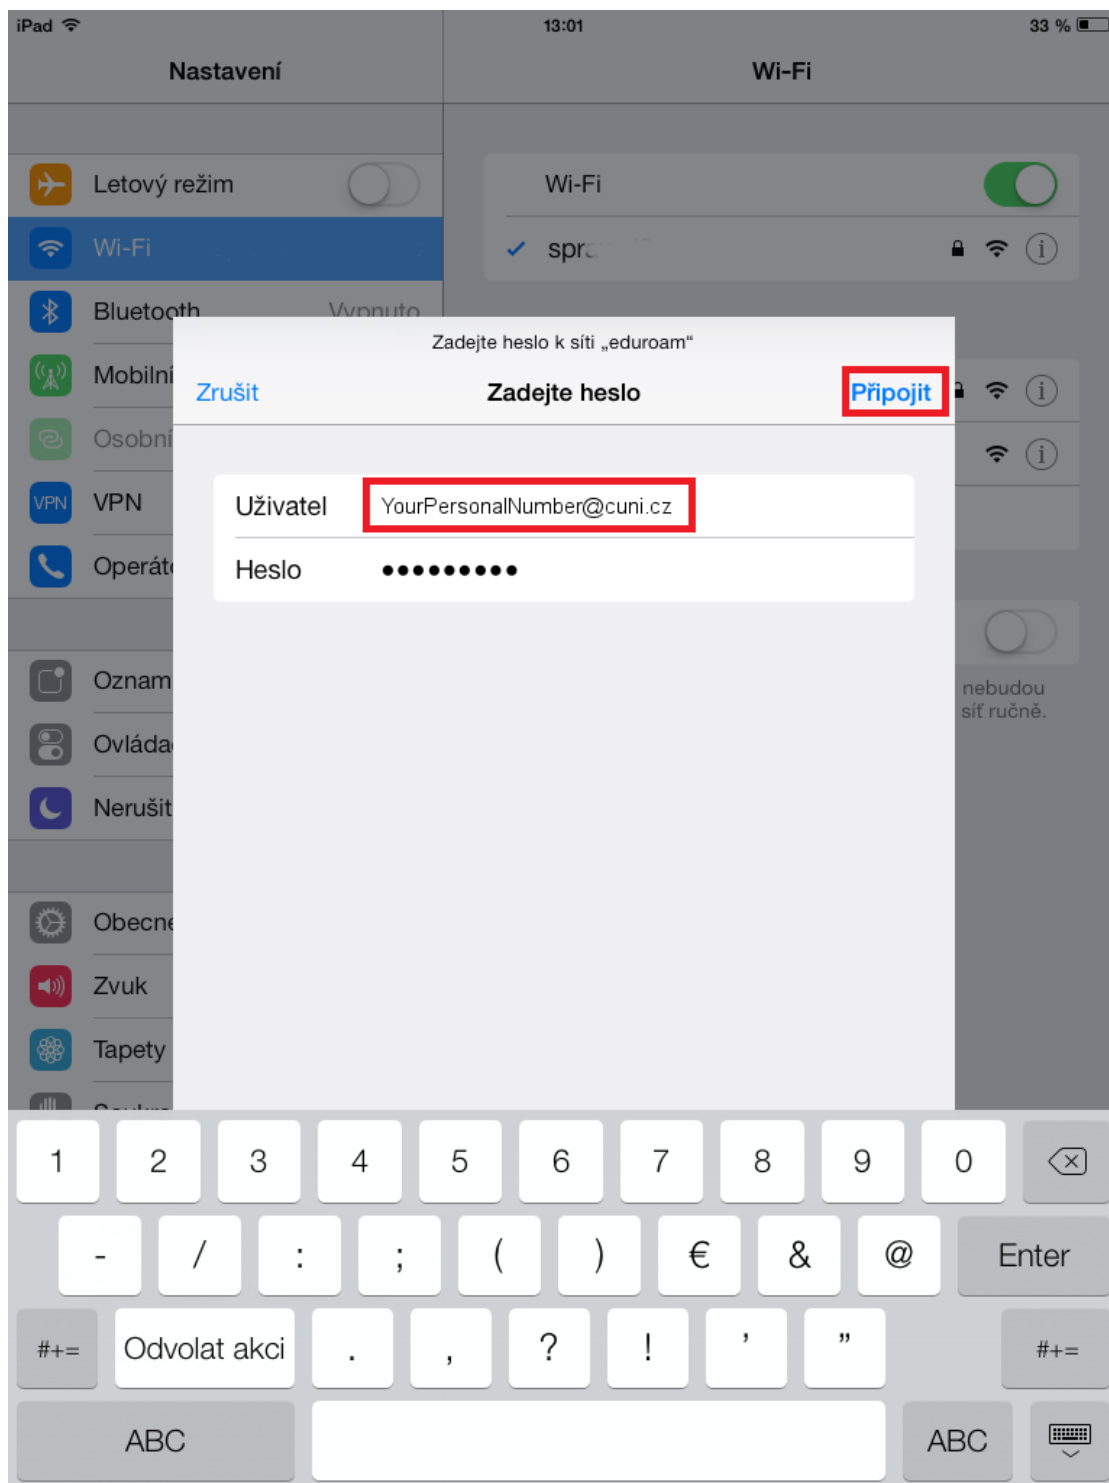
iPad 13:01 33 %

Nastavení

Wi-Fi

Letový režim

Wi-Fi

Bluetooth Vypnuto

Mobilní

Osobní

VPN

Operát

Oznam

Ovláda

Nerušit

Obecné

Zvuk

Tapety

Wi-Fi

spr

nebudou síť ručně.

Zadejte heslo k síti „eduroam“

Zrušit Zadejte heslo Připojit

Uživatel YourPersonalNumber@cuni.cz

Heslo ●●●●●●●●●●

1 2 3 4 5 6 7 8 9 0

- / : ; ( ) € & @ Enter

#+= Odvolat akci . , ? ! ' " #+=

ABC ABC